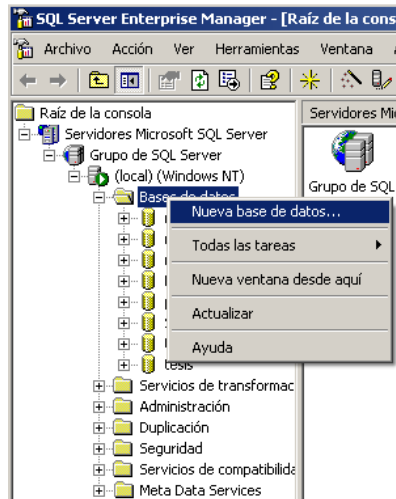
SQL Server Enterprise Manager - [Raíz de la conso

Archivo Acción Ver Herramientas Ventana

Raíz de la consola
Servidores Microsoft SQL Server
Grupo de SQL Server
(local) (Windows NT)
Bases de datos
tesis
Servicios de transformac
Administración
Duplicación
Seguridad
Servicios de compatibilida
Meta Data Services

Nueva base de datos...
Todas las tareas
Nueva ventana desde aquí
Actualizar
Ayuda

Servidores Mi
Grupo de SQL